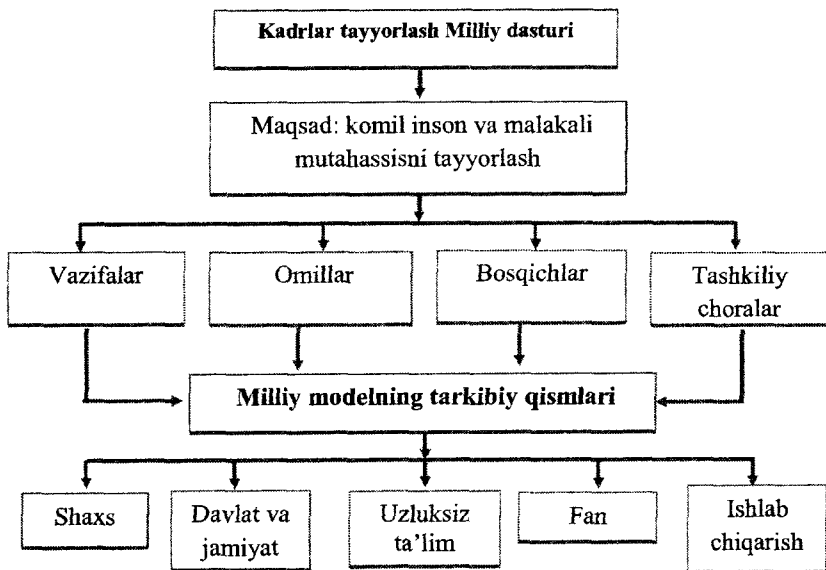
Kadrlar tayyorlash Milliy dasturi

Maqsad: komil inson va malakali mutahassisni tayyorlash

Vazifalar

Omillar

Bosqichlar

Tashkiliy choralar

Milliy modelning tarkibiy qismlari

Shaxs

Davlat va jamiyat

Uzluksiz ta'lim

Fan

Ishlab chiqarish